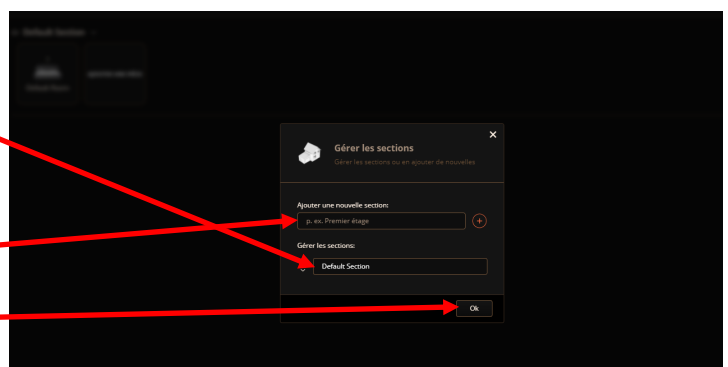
Default Section

Default Room

ajouter une pièce

×

Gérer les sections

Gérer les sections ou en ajouter de nouvelles

Ajouter une nouvelle section:

p. ex. Premier étage

+

Gérer les sections:

Default Section

Ok